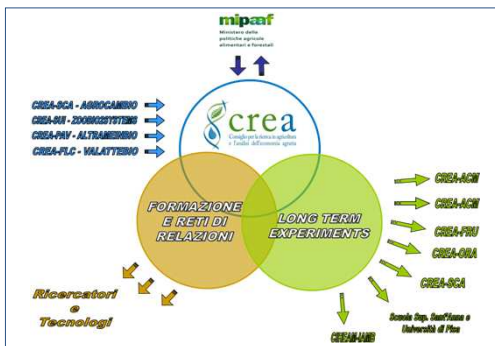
mipaaf
Ministero delle politiche agricole alimentari e forestali

CREA-SCA - AGROCAMBIO
CREA-SUI - ZOOBIOSYSTEMS
CREA-PAV - ALTRAMENINO
CREA-FLC - VALATTERIO

crea
Consiglio per la ricerca in agricoltura e l'analisi dell'economia agraria

FORMAZIONE E RETI DI RELAZIONI

LONG TERM EXPERIMENTS

CREA-ACM
CREA-ACM
CREA-FRU
CREA-ORA
CREA-SCA
Scuola Sup. Sant'Anna e Università di Pisa
CREA-IAMB

Ricercatori e Tecnologi